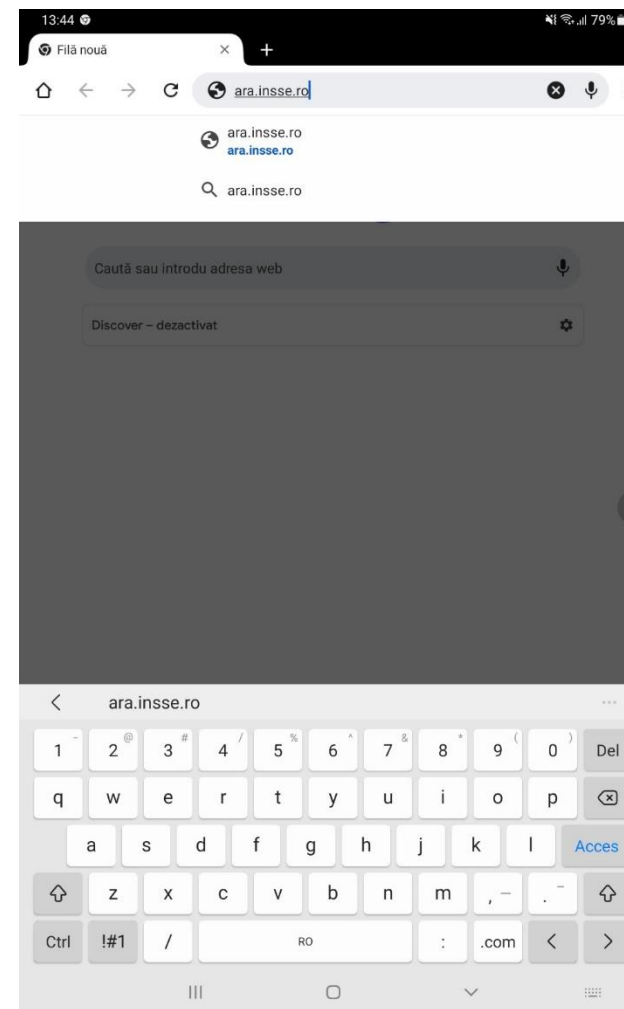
13:44

79%

Filă nouă

×

+

ara.insse.ro

ara.insse.ro
ara.insse.ro

ara.insse.ro

Caută sau introdu adresa web

Discover – dezactivat

<

ara.insse.ro

| 1 | 2 @ | 3 # | 4 / | 5 % | 6 ^ | 7 & | 8 * | 9 ( | 0 ) | Del |
|---|---|---|---|---|---|---|---|---|---|---|
| q | w | e | r | t | y | u | i | o | p | |
| a | s | d | f | g | h | j | k | l | Acces | |
| | z | x | c | v | b | n | m | , – | . – | |
| Ctrl | !#1 | / | RO | : | .com | < | > | | | |